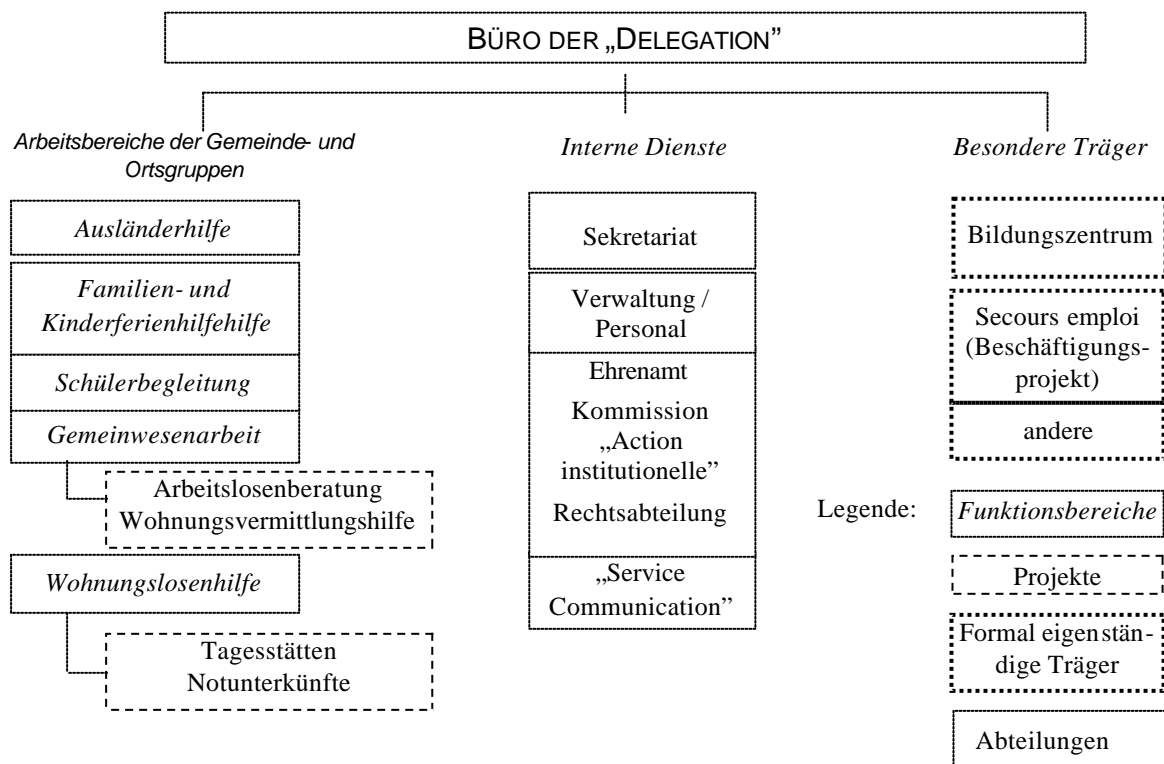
BÜRO DER „DELEGATION"

Arbeitsbereiche der Gemeinde- und Ortsgruppen

Interne Dienste

Besondere Träger

Ausländerhilfe

Familien- und Kinderferienhilfehilfe

Schülerbegleitung

Gemeinwesenarbeit

Arbeitslosenberatung Wohnungsvermittlungshilfe

Wohnungslosenhilfe

Tagesstätten Notunterkünfte

Sekretariat

Verwaltung / Personal

Ehrenamt

Kommission „Action institutionelle"

Rechtsabteilung

„Service Communication"

Bildungszentrum

Secours emploi (Beschäftigungsprojekt)

andere

Legende:

Funktionsbereiche

Projekte

Formal eigenständige Träger

Abteilungen